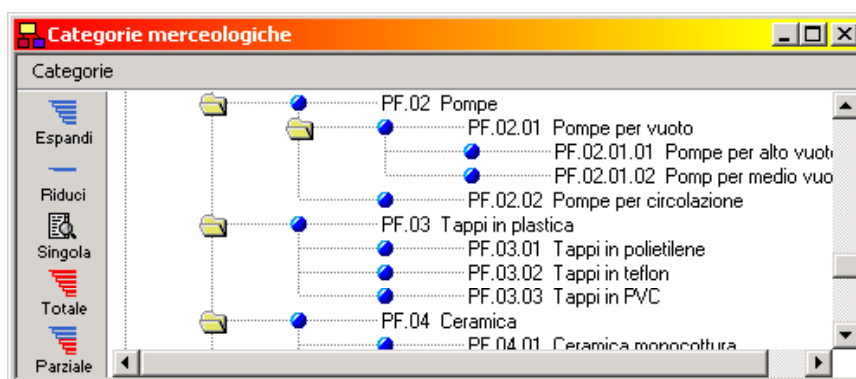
Categorie merceologiche

Categorie

Espandi

Riduci

Singola

Totale

Parziale

PF.02 Pompe

PF.02.01 Pompe per vuoto

PF.02.01.01 Pompe per alto vuot

PF.02.01.02 Pomp per medio vuo

PF.02.02 Pompe per circolazione

PF.03 Tappi in plastica

PF.03.01 Tappi in polietilene

PF.03.02 Tappi in teflon

PF.03.03 Tappi in PVC

PF.04 Ceramica

PF.04.01 Ceramica monocottura